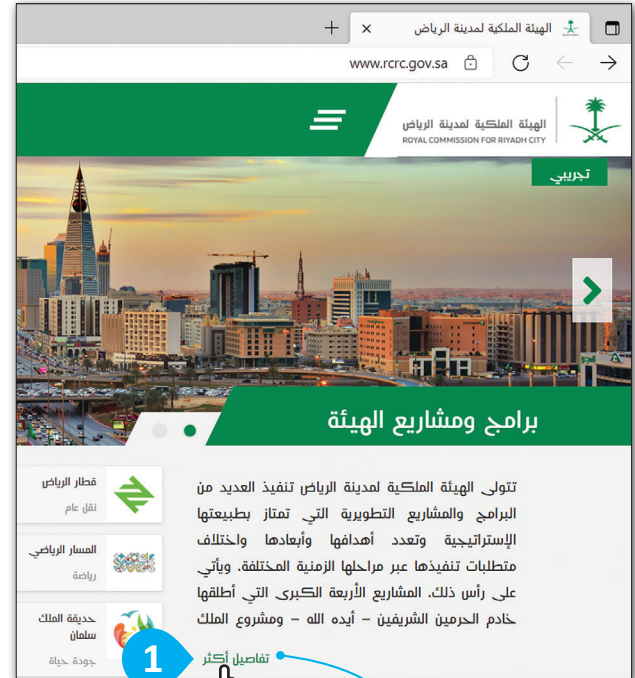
الهيئة الملكية لمدينة الرياض ×  +

www.rcrc.gov.sa

الهيئة الملكية لمدينة الرياض
ROYAL COMMISSION FOR RIYADH CITY

تجريبي

برامج ومشاريع الهيئة

تتولى الهيئة الملكية لمدينة الرياض تنفيذ العديد من البرامج والمشاريع التطويرية التي تمتاز بطبيعتها الإستراتيجية وتعدد أهدافها وأبعادها واختلاف متطلبات تنفيذها عبر مراحلها الزمنية المختلفة. ويأتي على رأس ذلك، المشاريع الأربعة الكبرى التي أطلقها خادم الحرمين الشريفين – أيده الله – ومشروع الملك

تفاصيل أكثر

قطار الرياض
نقل عام

المسار الرياضي
رياضة

حديقة الملك سلمان
جودة حياة

1